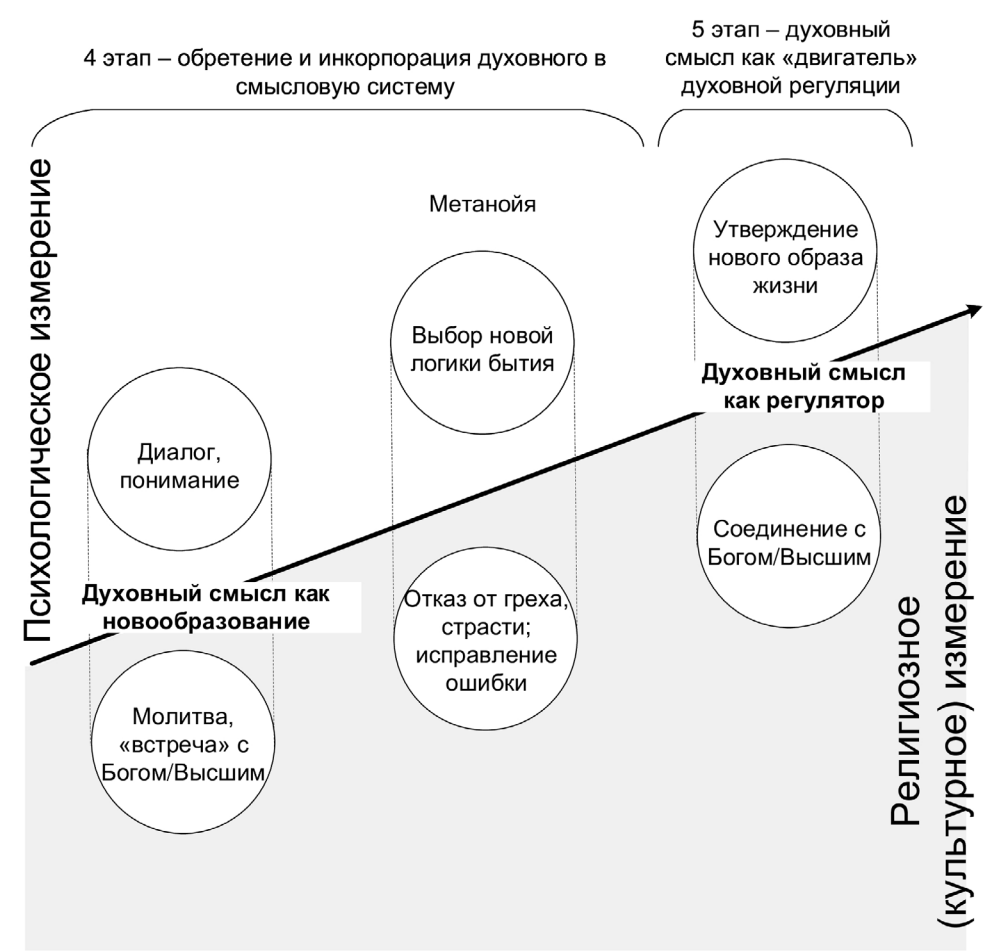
4 этап – обретение и инкорпорация духовного в смысловую систему

5 этап – духовный смысл как «двигатель» духовной регуляции

Психологическое измерение

Метанойя

Утверждение нового образа жизни

Выбор новой логики бытия

Духовный смысл как регулятор

Диалог, понимание

Соединение с Богом/Высшим

Духовный смысл как новообразование

Отказ от греха, страсти; исправление ошибки

Молитва, «встреча» с Богом/Высшим

Религиозное (культурное) измерение